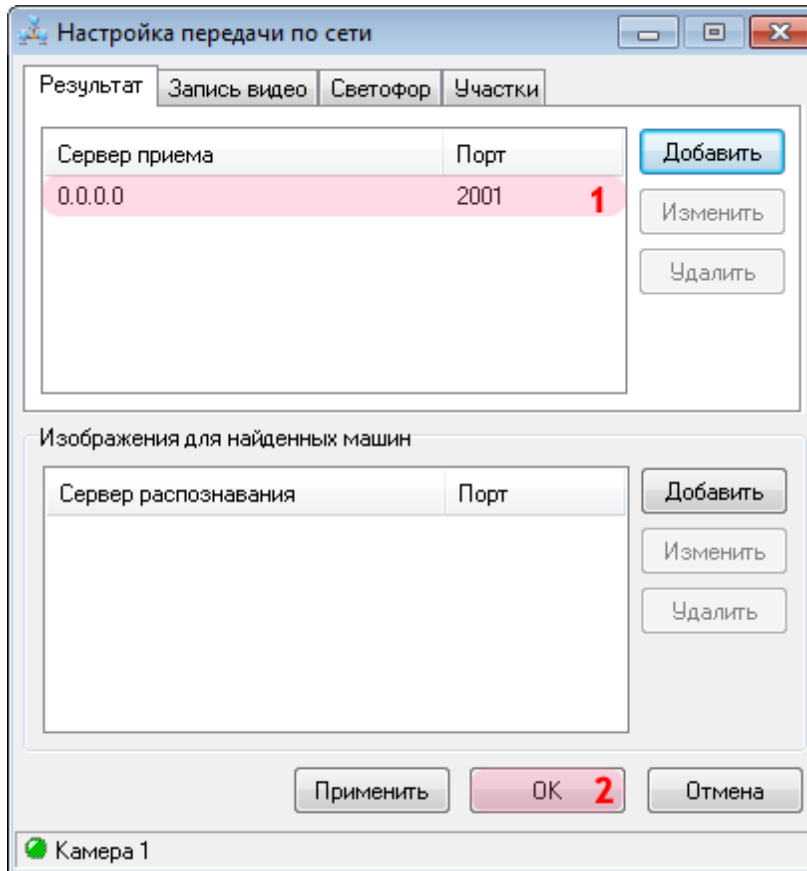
Настройка передачи по сети

Результат | Запись видео | Светофор | Участки

| Сервер приема | Порт |
|---|---|
| 0.0.0.0 | 2001 |

1

Добавить
Изменить
Удалить

Изображения для найденных машин

| Сервер распознавания | Порт |
|---|---|

Добавить
Изменить
Удалить

Применить
OK
2
Отмена

Камера 1